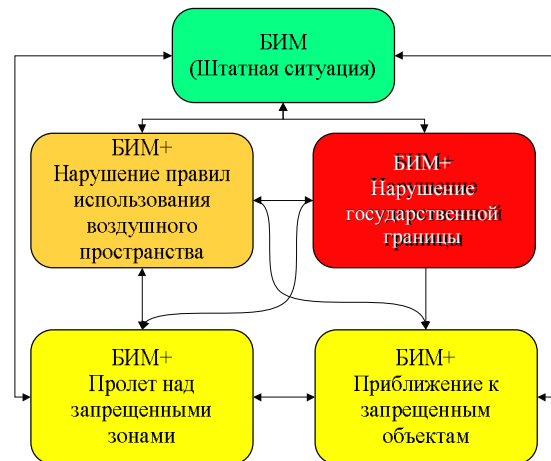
БИМ
(Штатная ситуация)

БИМ+
Нарушение правил использования воздушного пространства

БИМ+
Нарушение государственной границы

БИМ+
Пролет над запрещенными зонами

БИМ+
Приближение к запрещенным объектам